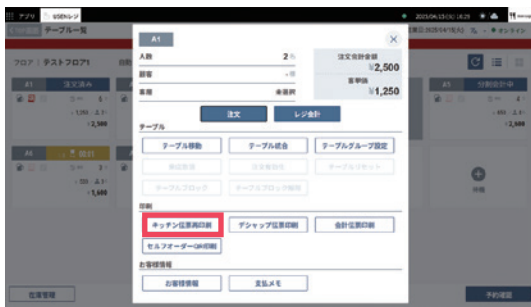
アプリ USENレジ

テーブル一覧

フロア | テストフロア1

A1 注文済み

¥2,500

A5 分割会計中

¥2,800

A6

¥1,680

A1

人数 2人

顧客

客層

注文合計金額 ¥2,500

客単価 ¥1,250

注文

レジ会計

テーブル

テーブル移動

テーブル統合

テーブルグループ設定

テーブルブロック

テーブルブロック解除

印刷

キッチン伝票再印刷

デシャップ伝票印刷

会計伝票印刷

セルフオーダーQR印刷

お客様情報

お客様情報

支払メモ

伝票管理

予約管理